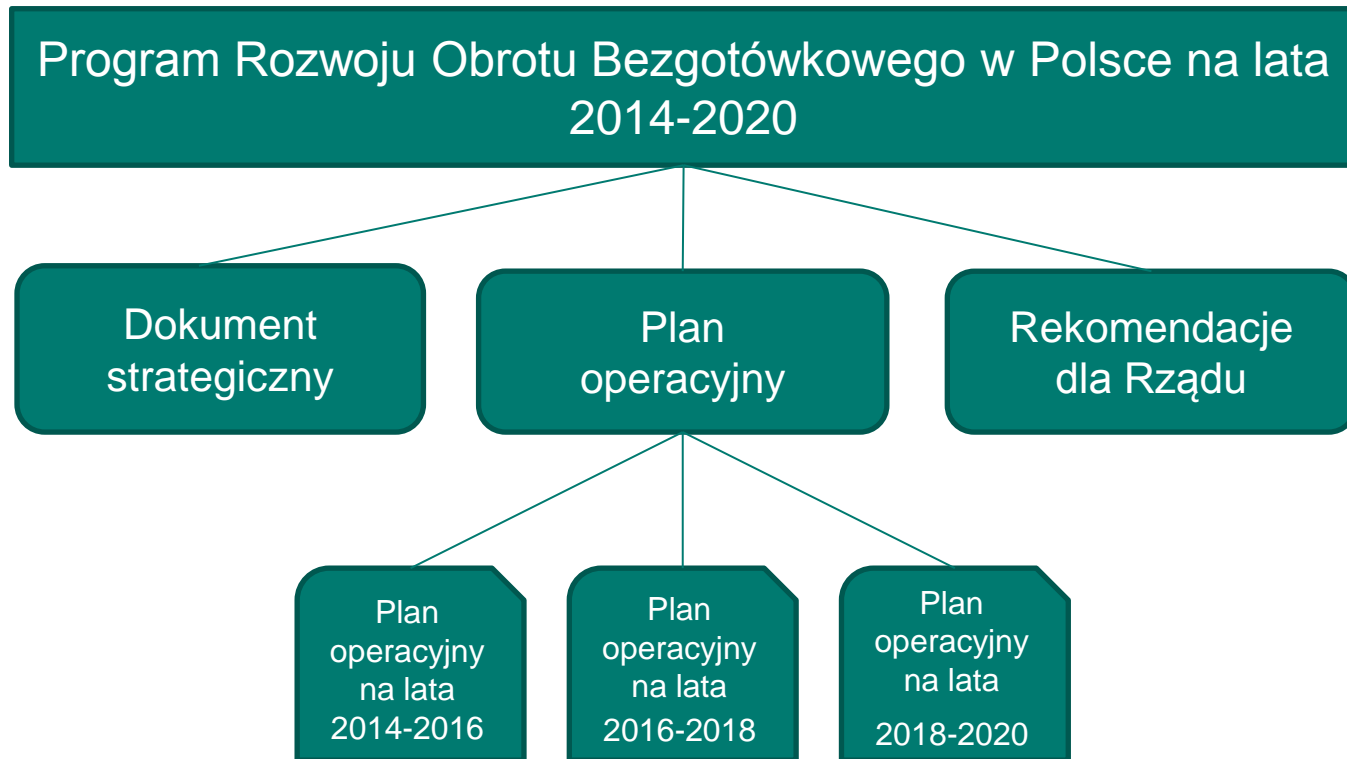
Program Rozwoju Obrotu Bezgotówkowego w Polsce na lata 2014-2020

Dokument strategiczny

Plan operacyjny

Rekomendacje dla Rządu

Plan operacyjny na lata 2014-2016

Plan operacyjny na lata 2016-2018

Plan operacyjny na lata 2018-2020